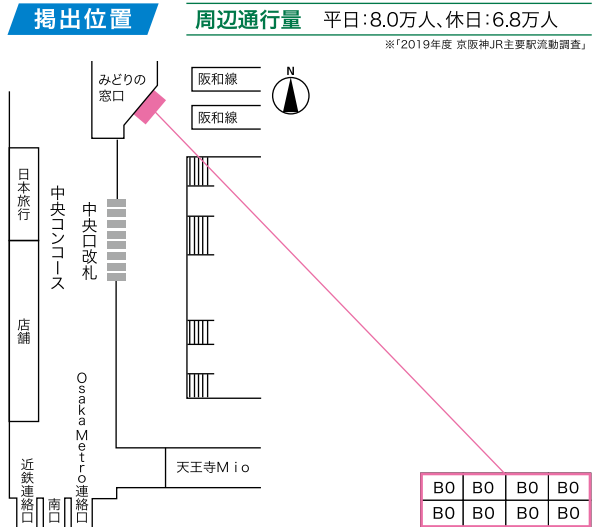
掲出位置

周辺通行量　平日：8.0万人、休日：6.8万人

※「2019年度 京阪神JR主要駅流動調査」

みどりの窓口

阪和線

阪和線

N

日本旅行

中央コンコース

中央口改札

店舗

Osaka Metro連絡口

近鉄連絡口

南口

天王寺Mio

| B0 | B0 | B0 | B0 |
|---|---|---|---|
| B0 | B0 | B0 | B0 |